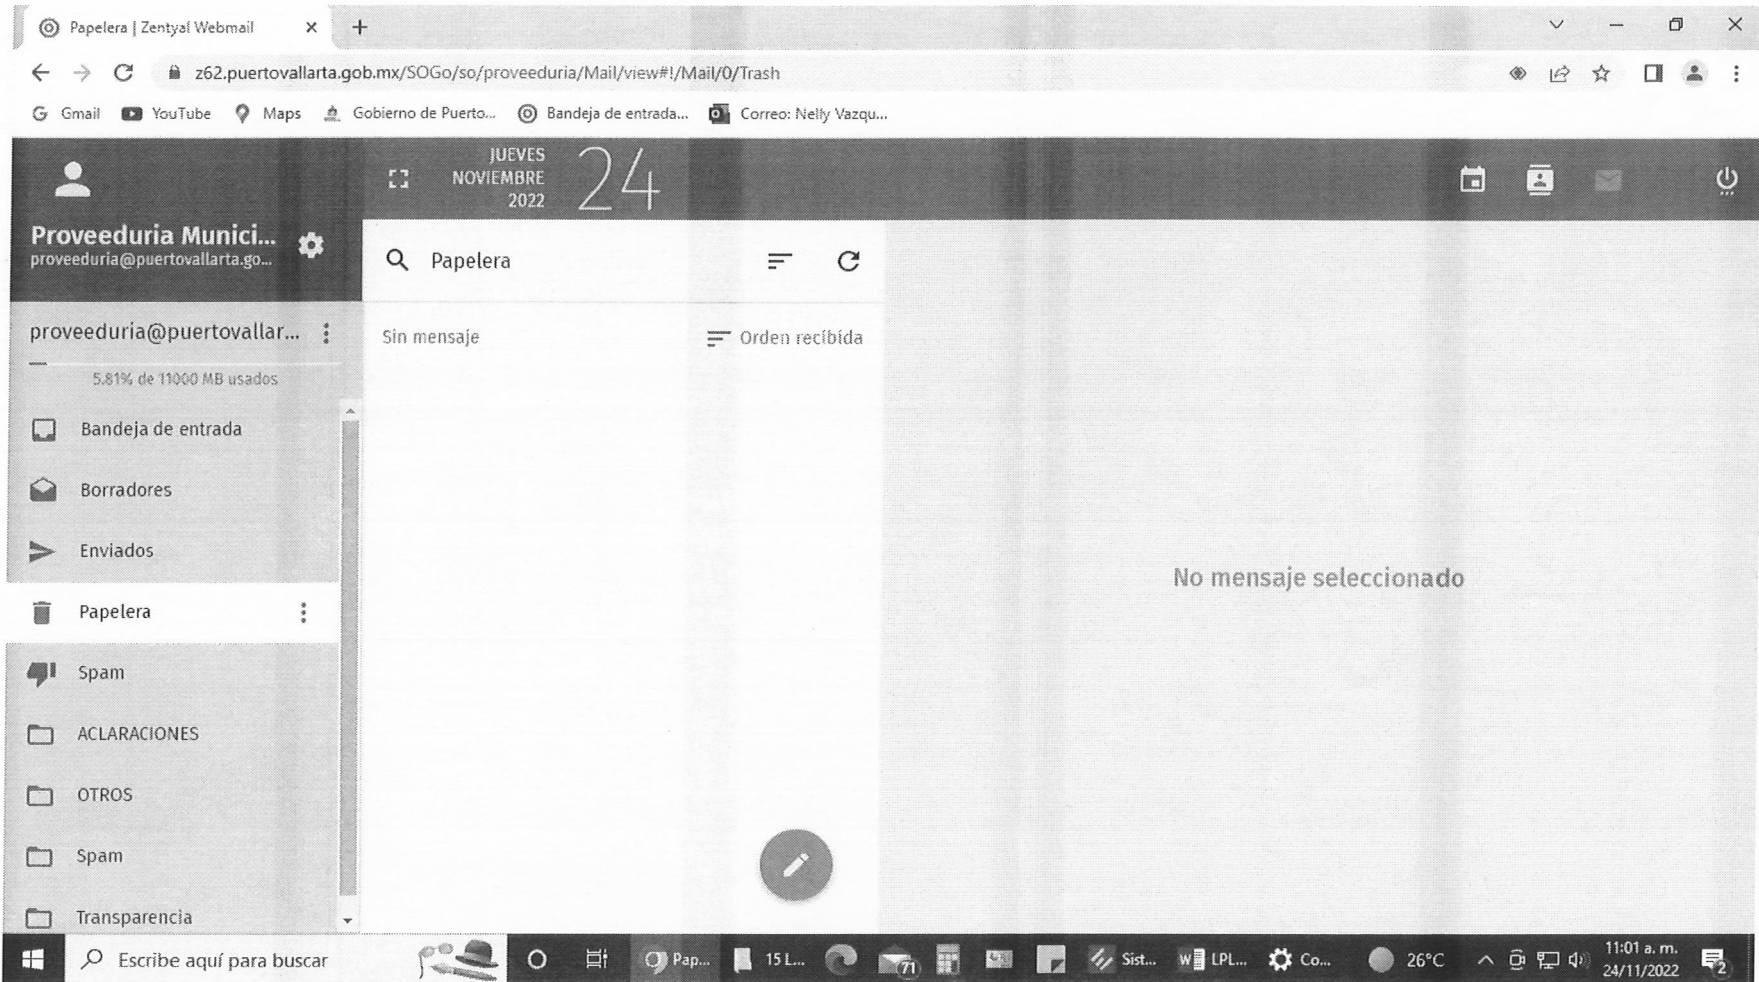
Papelera | Zentyal Webmail

z62.puertovallarta.gob.mx/SOGo/so/proveeduria/Mail/view#!/Mail/0/Trash

Gmail YouTube Maps Gobierno de Puerto... Bandeja de entrada... Correo: Nelly Vazqu...

JUEVES
NOVIEMBRE
2022
24

Proveeduria Munici...
proveeduria@puertovallarta.go...

Papelera

proveeduria@puertovallar...
5.81% de 11000 MB usados

Bandeja de entrada
Borradores
Enviados
Papelera
Spam
ACLARACIONES
OTROS
Spam
Transparencia

Sin mensaje
Orden recibida

No mensaje seleccionado

Escribe aquí para buscar
Pap... 15 L... 71 Sist... LPL... Co... 26°C 11:01 a. m. 24/11/2022 2